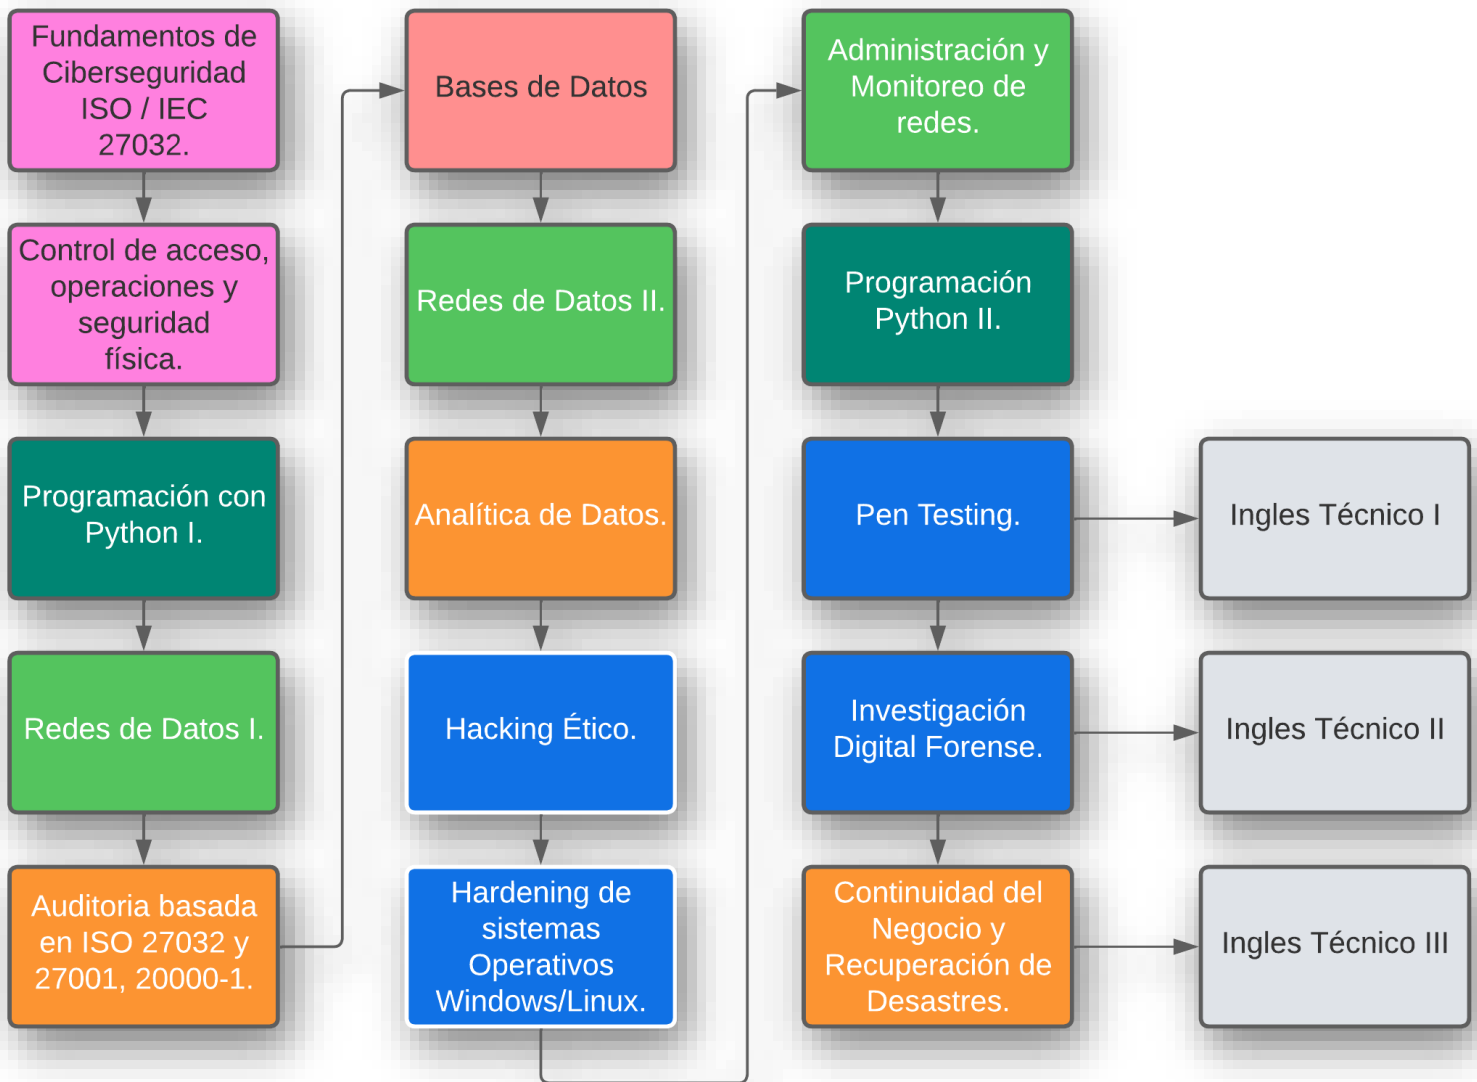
Fundamentos de Ciberseguridad ISO / IEC 27032.

Control de acceso, operaciones y seguridad física.

Programación con Python I.

Redes de Datos I.

Auditoria basada en ISO 27032 y 27001, 20000-1.

Bases de Datos

Redes de Datos II.

Analítica de Datos.

Hacking Ético.

Hardening de sistemas Operativos Windows/Linux.

Administración y Monitoreo de redes.

Programación Python II.

Pen Testing.

Investigación Digital Forense.

Continuidad del Negocio y Recuperación de Desastres.

Ingles Técnico I

Ingles Técnico II

Ingles Técnico III